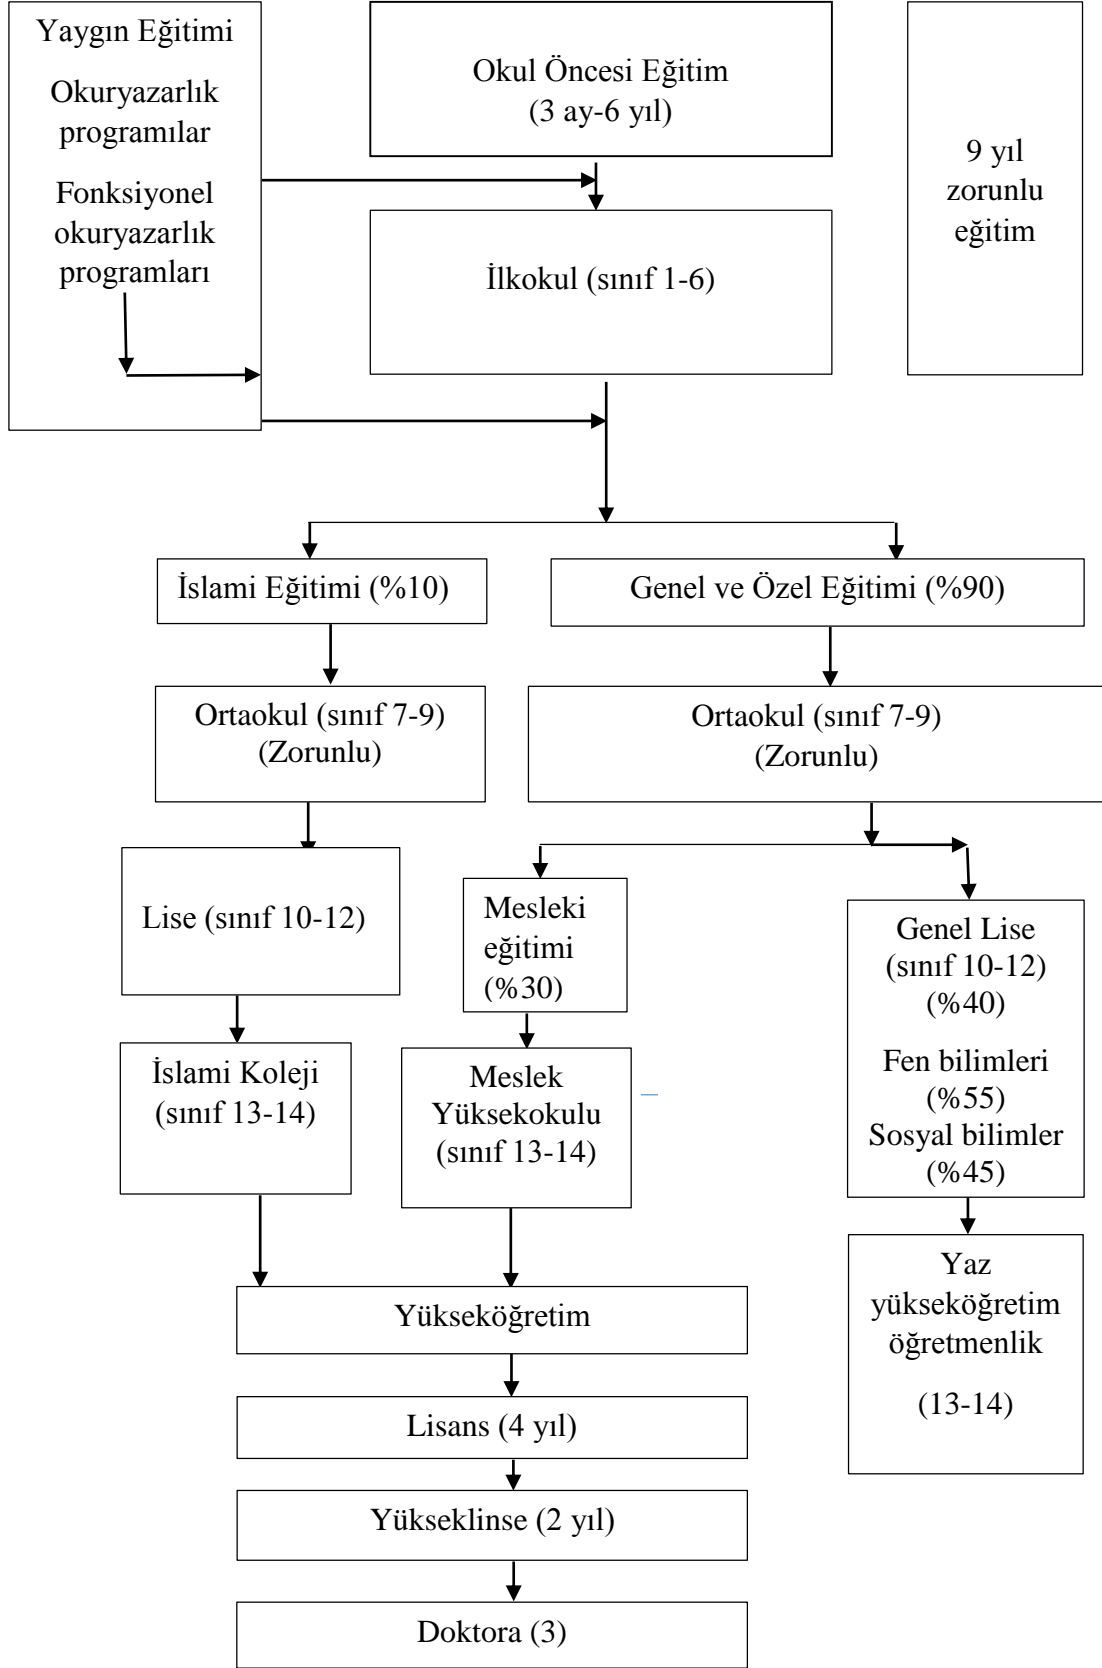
Yaygın Eğitimi
Okuryazarlık programlar
Fonksiyonel okuryazarlık programları

Okul Öncesi Eğitim (3 ay-6 yıl)

9 yıl zorunlu eğitim

İlkokul (sınıf 1-6)

İslami Eğitimi (%10)

Genel ve Özel Eğitimi (%90)

Ortaokul (sınıf 7-9) (Zorunlu)

Ortaokul (sınıf 7-9) (Zorunlu)

Lise (sınıf 10-12)

Mesleki eğitimi (%30)

Genel Lise (sınıf 10-12) (%40)
Fen bilimleri (%55)
Sosyal bilimler (%45)

İslami Koleji (sınıf 13-14)

Meslek Yüksekokulu (sınıf 13-14)

Yaz yükseköğretim öğretmenlik
(13-14)

Yükseköğretim

Lisans (4 yıl)

Yükseklinse (2 yıl)

Doktora (3)